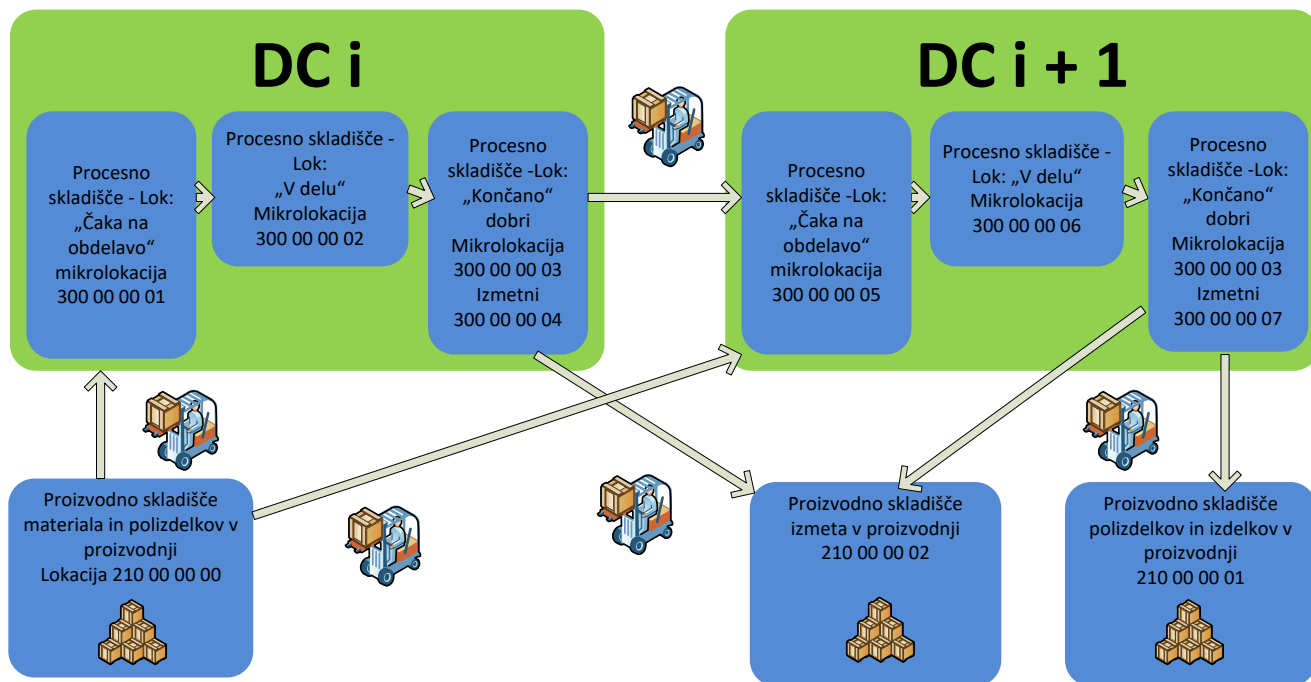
DC i

Procesno skladišče - Lok: „Čaka na obdelavo“ mikrolokacija 300 00 00 01

Procesno skladišče - Lok: „V delu“ Mikrolokacija 300 00 00 02

Procesno skladišče -Lok: „Končano“ dobri Mikrolokacija 300 00 00 03 Izmetni 300 00 00 04

DC i + 1

Procesno skladišče -Lok: „Čaka na obdelavo“ mikrolokacija 300 00 00 05

Procesno skladišče - Lok: „V delu“ Mikrolokacija 300 00 00 06

Procesno skladišče -Lok: „Končano“ dobri Mikrolokacija 300 00 00 03 Izmetni 300 00 00 07

Proizvodno skladišče materiala in polizdelkov v proizvodnji Lokacija 210 00 00 00

Proizvodno skladišče izmeta v proizvodnji 210 00 00 02

Proizvodno skladišče polizdelkov in izdelkov v proizvodnji 210 00 00 01